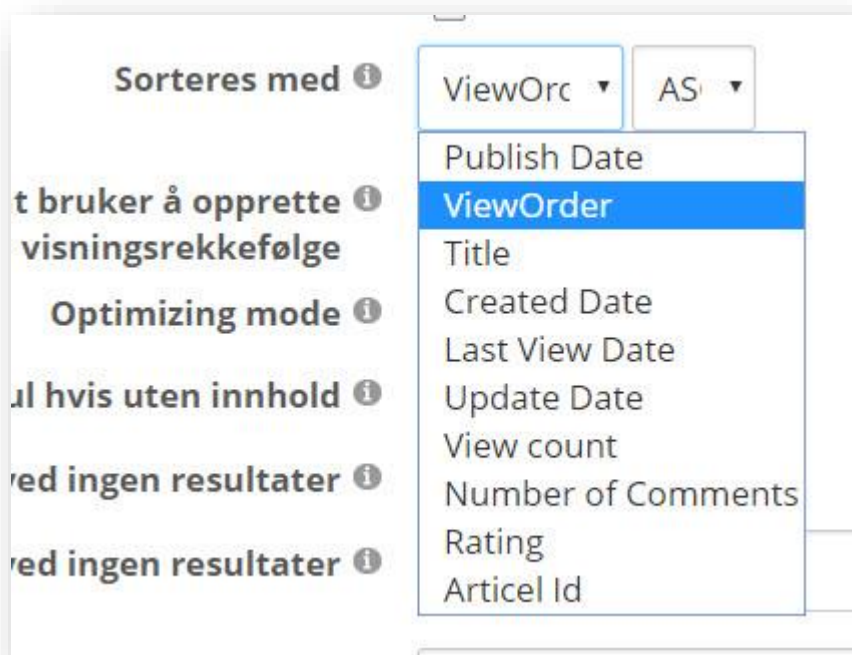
Sorteres med ⓘ
ViewOrc ▾
AS ▾

t bruker å opprette ⓘ visningsrekkefølge
Optimizing mode ⓘ
ul hvis uten innhold ⓘ
ved ingen resultater ⓘ
ved ingen resultater ⓘ

Publish Date
ViewOrder
Title
Created Date
Last View Date
Update Date
View count
Number of Comments
Rating
Articel Id